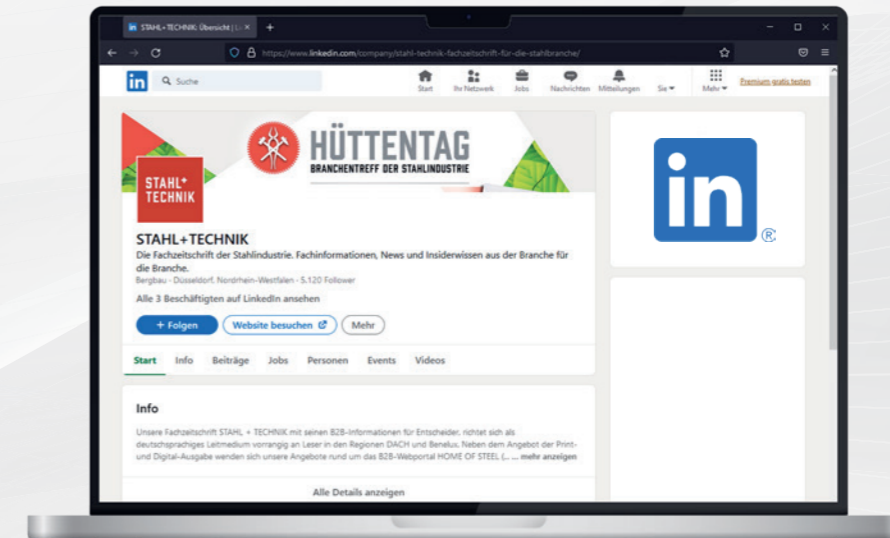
STAHL+TECHNIK: Übersicht | Li ×

https://www.linkedin.com/company/stahl-technik-fachzeitschrift-für-die-stahlbranche/

in Suche

Start Ihr Netzwerk Jobs Nachrichten Mitteilungen Sie Mehr Premium gratis testen

HÜTTENTAG
BRANCHENTREFF DER STAHLINDUSTRIE

STAHL+ TECHNIK

STAHL+TECHNIK
Die Fachzeitschrift der Stahlindustrie. Fachinformationen, News und Insiderwissen aus der Branche für die Branche.
Bergbau · Düsseldorf, Nordrhein-Westfalen · 5.120 Follower

Alle 3 Beschäftigten auf LinkedIn ansehen

+ Folgen Website besuchen Mehr

Start Info Beiträge Jobs Personen Events Videos

Info

Unsere Fachzeitschrift STAHL + TECHNIK mit seinen B2B-Informationen für Entscheider, richtet sich als deutschsprachiges Leitmedium vorrangig an Leser in den Regionen DACH und Benelux. Neben dem Angebot der Print- und Digital-Ausgabe wenden sich unsere Angebote rund um das B2B-Webportal HOME OF STEEL (... ... mehr anzeigen

Alle Details anzeigen

in ®